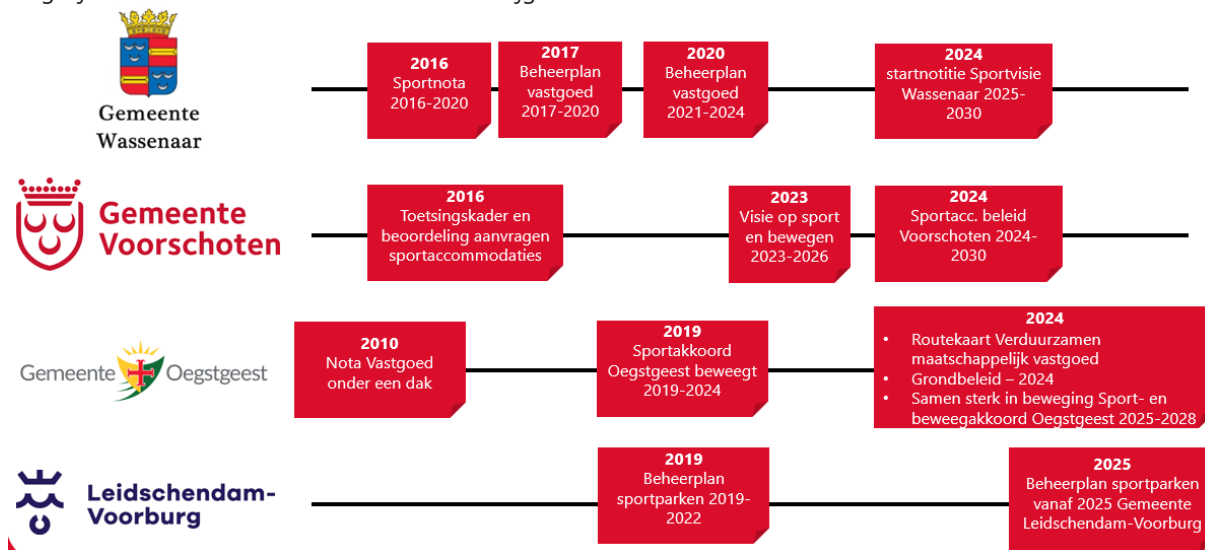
Gemeente Wassenaar

**2016**
Sportnota 2016-2020

**2017**
Beheerplan vastgoed 2017-2020

**2020**
Beheerplan vastgoed 2021-2024

**2024**
startnotitie Sportvisie Wassenaar 2025-2030

Gemeente Voorschoten

**2016**
Toetsingskader en beoordeling aanvragen sportaccommodaties

**2023**
Visie op sport en bewegen 2023-2026

**2024**
Sportacc. beleid Voorschoten 2024-2030

Gemeente Oegstgeest

**2010**
Nota Vastgoed onder een dak

**2019**
Sportakkoord Oegstgeest beweegt 2019-2024

**2024**
- Routekaart Verduurzamen maatschappelijk vastgoed
- Grondbeleid – 2024
- Samen sterk in beweging Sport- en beweegakkoord Oegstgeest 2025-2028

Leidschendam-Voorburg

**2019**
Beheerplan sportparken 2019-2022

**2025**
Beheerplan sportparken vanaf 2025 Gemeente Leidschendam-Voorburg